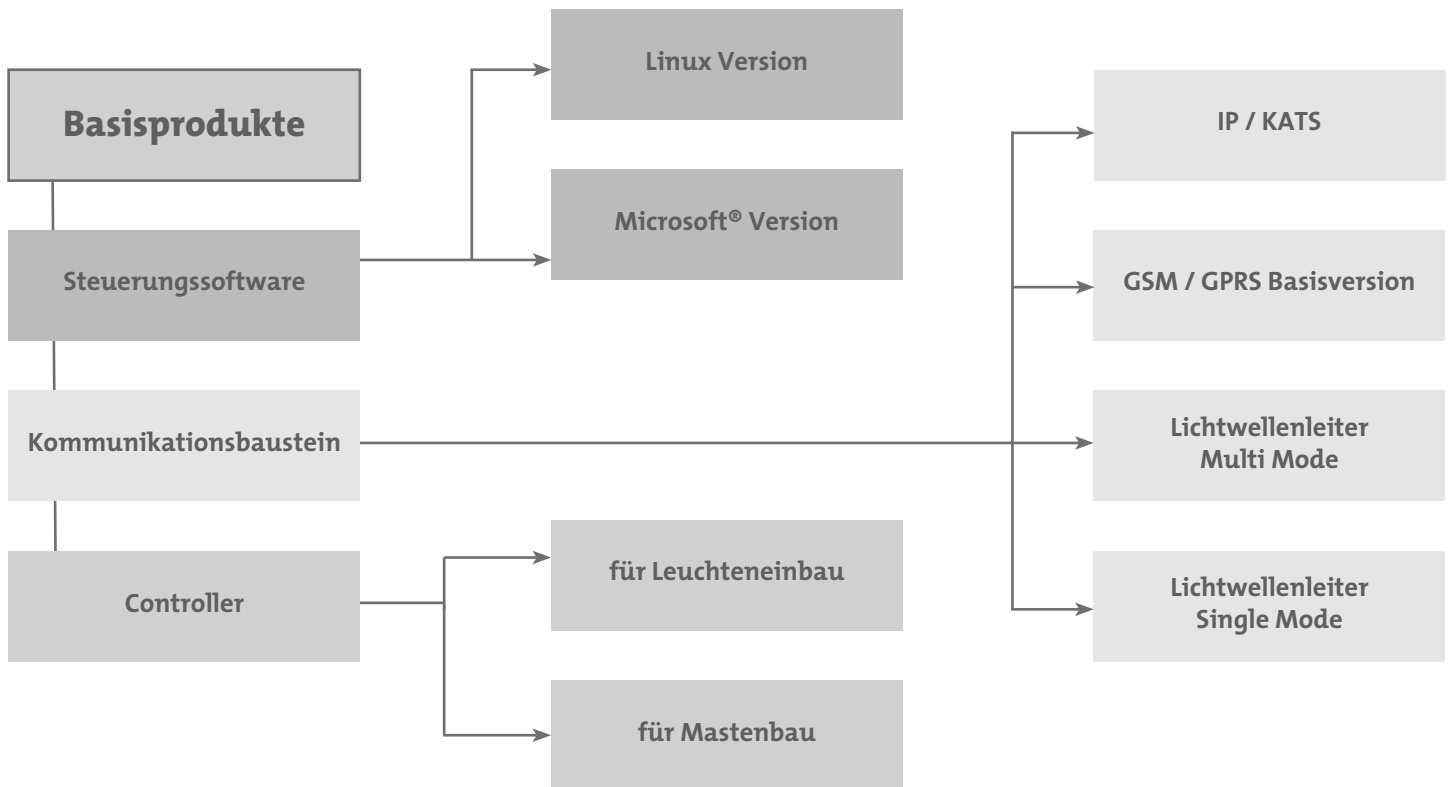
Basisprodukte

Steuerungssoftware

Linux Version

Microsoft® Version

Kommunikationsbaustein

IP / KATS

GSM / GPRS Basisversion

Lichtwellenleiter Multi Mode

Lichtwellenleiter Single Mode

Controller

für Leuchteneinbau

für Mastenbau